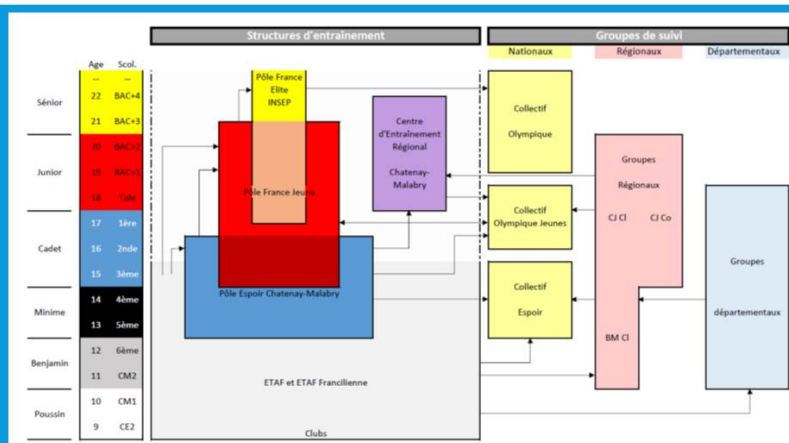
Structures d'entrainement

Groupes de suivi

Nationaux

Régionaux

Départementaux

| Age | Scol. |
|---|---|
| ... | ... |
| 22 | BAC+4 |
| 21 | BAC+3 |
| 20 | BAC+2 |
| 19 | BAC+1 |
| 18 | Tale |
| 17 | 1ère |
| 16 | 2nde |
| 15 | 3ème |
| 14 | 4ème |
| 13 | 5ème |
| 12 | 6ème |
| 11 | CM2 |
| 10 | CM1 |
| 9 | CE2 |

Sénior

Junior

Cadet

Minime

Benjamin

Poussin

Pôle France Elite INSEP

Pôle France Jeune

Pôle Espoir Chatenay-Malabry

Centre d'Entraînement Régional Chatenay-Malabry

ETAF et ETAF Francilienne

Clubs

Collectif Olympique

Collectif Olympique Jeunes

Collectif Espoir

Groupes Régionaux

CJ Cl

CJ Co

BM Cl

Groupes départementaux